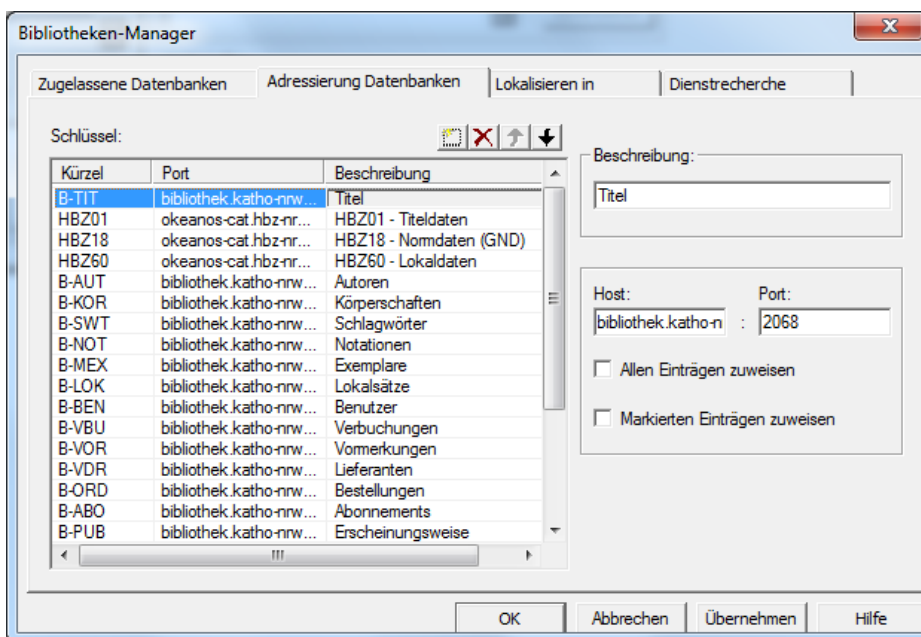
Bibliotheken-Manager

Zugelassene Datenbanken | Adressierung Datenbanken | Lokalisieren in | Dienstrecherche

Schlüssel:

| Kürzel | Port | Beschreibung |
|---|---|---|
| B-TIT | bibliothek.katho-nrw... | Titel |
| HBZ01 | okeanos-cat.hbz-nr... | HBZ01 - Titeldaten |
| HBZ18 | okeanos-cat.hbz-nr... | HBZ18 - Normdaten (GND) |
| HBZ60 | okeanos-cat.hbz-nr... | HBZ60 - Lokaldaten |
| B-AUT | bibliothek.katho-nrw... | Autoren |
| B-KOR | bibliothek.katho-nrw... | Körperschaften |
| B-SWT | bibliothek.katho-nrw... | Schlagwörter |
| B-NOT | bibliothek.katho-nrw... | Notationen |
| B-MEX | bibliothek.katho-nrw... | Exemplare |
| B-LOK | bibliothek.katho-nrw... | Lokalsätze |
| B-BEN | bibliothek.katho-nrw... | Benutzer |
| B-VBU | bibliothek.katho-nrw... | Verbuchungen |
| B-VOR | bibliothek.katho-nrw... | Vormerkungen |
| B-VDR | bibliothek.katho-nrw... | Lieferanten |
| B-ORD | bibliothek.katho-nrw... | Bestellungen |
| B-ABO | bibliothek.katho-nrw... | Abonnements |
| B-PUB | bibliothek.katho-nrw... | Erscheinungsweise |

III

Beschreibung:
Titel

Host: bibliothek.katho-n
Port: 2068

Allen Einträgen zuweisen
Markierten Einträgen zuweisen

OK | Abbrechen | Übernehmen | Hilfe